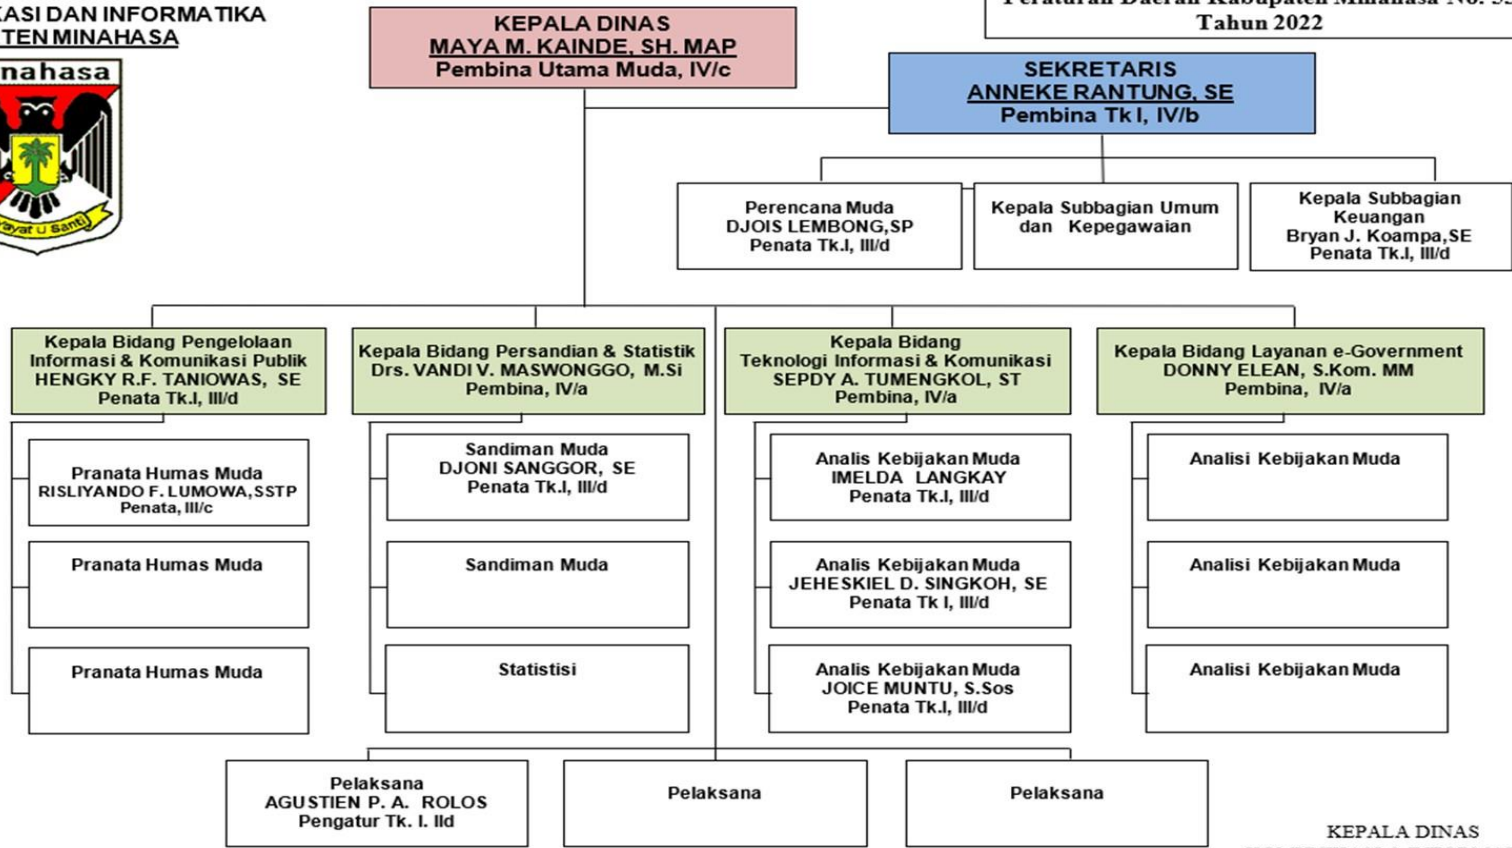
KASI DAN INFORMATIKA
TEN MINAHASA

nahasa

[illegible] Tahun 2022

KEPALA DINAS
MAYA M. KAINDE, SH. MAP
Pembina Utama Muda, IV/c

SEKRETARIS
ANNEKE RANTUNG, SE
Pembina Tk I, IV/b

Perencana Muda
DJOIS LEMBONG,SP
Penata Tk.I, III/d

Kepala Subbagian Umum dan Kepegawaian

Kepala Subbagian Keuangan
Bryan J. Koampa,SE
Penata Tk.I, III/d

Kepala Bidang Pengelolaan Informasi & Komunikasi Publik
HENGKY R.F. TANIOWAS, SE
Penata Tk.I, III/d

Pranata Humas Muda
RISLIYANDO F. LUMOWA,SSTP
Penata, III/c

Pranata Humas Muda

Pranata Humas Muda

Kepala Bidang Persandian & Statistik
Drs. VANDI V. MASWONGGO, M.Si
Pembina, IV/a

Sandiman Muda
DJONI SANGGOR, SE
Penata Tk.I, III/d

Sandiman Muda

Statistisi

Kepala Bidang Teknologi Informasi & Komunikasi
SEPDY A. TUMENGKOL, ST
Pembina, IV/a

Analis Kebijakan Muda
IMELDA LANGKAY
Penata Tk.I, III/d

Analis Kebijakan Muda
JEHESKIEL D. SINGKOH, SE
Penata Tk I, III/d

Analis Kebijakan Muda
JOICE MUNTU, S.Sos
Penata Tk.I, III/d

Kepala Bidang Layanan e-Government
DONNY ELEAN, S.Kom. MM
Pembina, IV/a

Analisi Kebijakan Muda

Analisi Kebijakan Muda

Analisi Kebijakan Muda

Pelaksana
AGUSTIEN P. A. ROLOS
Pengatur Tk. I. IId

Pelaksana

Pelaksana

KEPALA DINAS